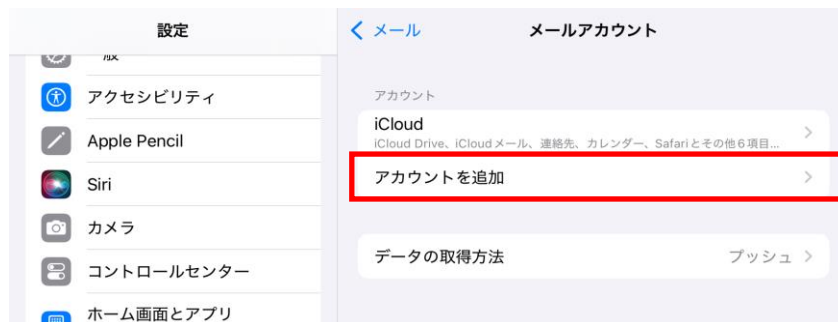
設定

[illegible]般

アクセシビリティ

Apple Pencil

Siri

カメラ

コントロールセンター

ホーム画面とアプリ

< メール

メールアカウント

アカウント

iCloud
iCloud Drive、iCloud メール、連絡先、カレンダー、Safari とその他 6 項目...

アカウントを追加

データの取得方法

プッシュ